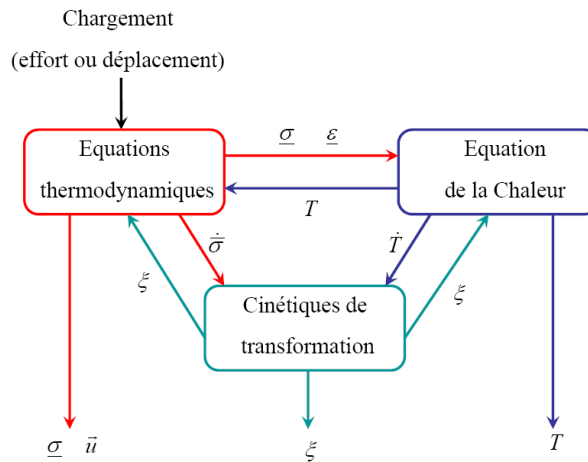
Chargement

(effort ou déplacement)

Equations thermodynamiques

$\underline{\sigma}$ $\underline{\varepsilon}$

Equation de la Chaleur

$T$

$\dot{\underline{\sigma}}$

$\dot{T}$

$\xi$

$\xi$

Cinétiques de transformation

$\underline{\sigma}$ $\vec{u}$

$\xi$

$T$